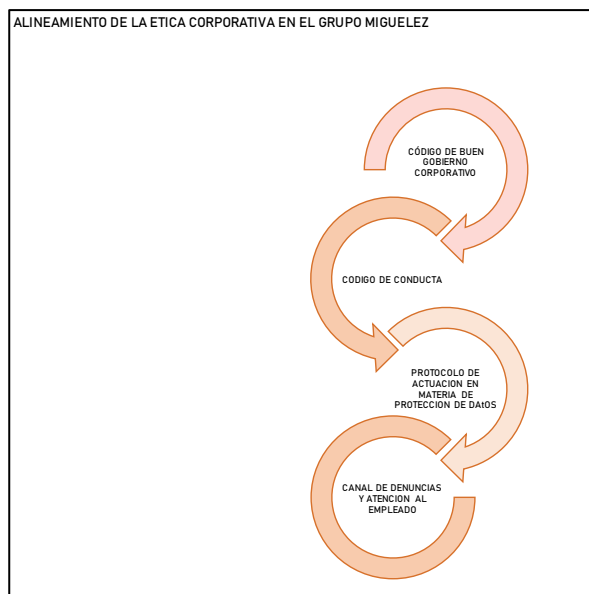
ALINEAMIENTO DE LA ETICA CORPORATIVA EN EL GRUPO MIGUELEZ

CÓDIGO DE BUEN GOBIERNO CORPORATIVO

CODIGO DE CONDUCTA

PROTOCOLO DE ACTUACION EN MATERIA DE PROTECCION DE DAtOS

CANAL DE DENUNCIAS Y ATENCION AL EMPLEADO